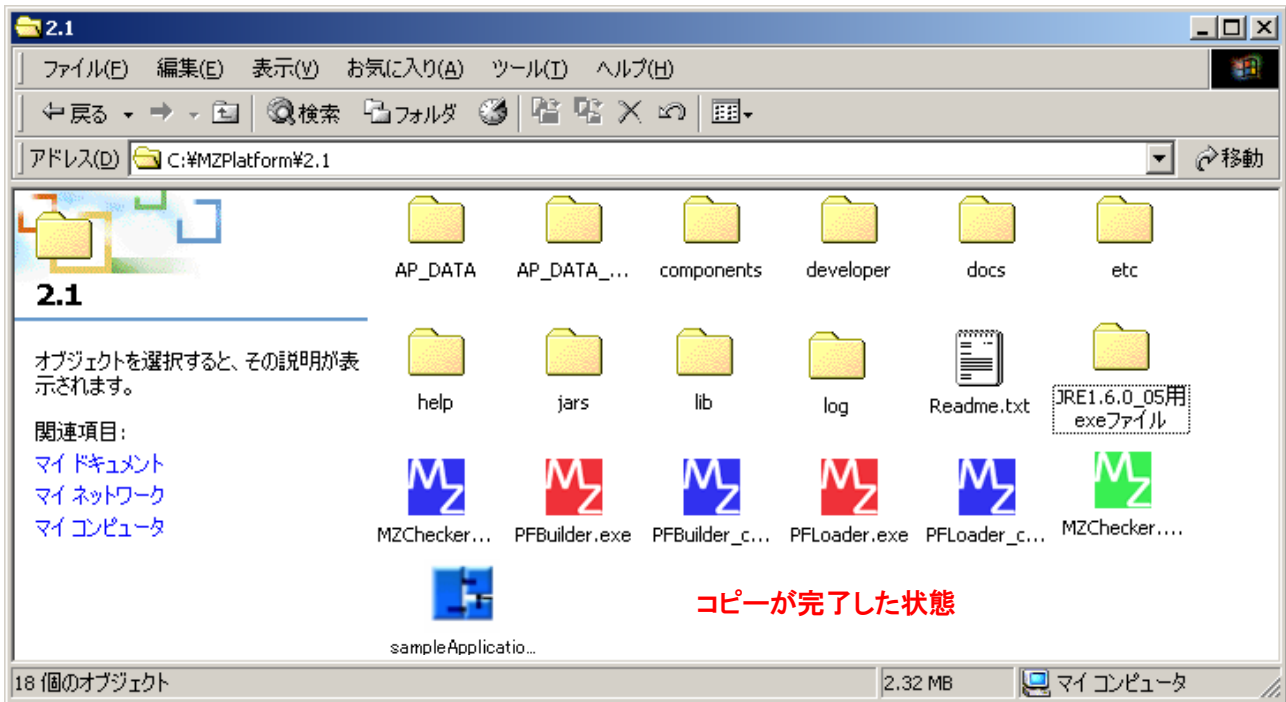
2.1

ファイル(F) 編集(E) 表示(V) お気に入り(A) ツール(T) ヘルプ(H)

戻る 検索 フォルダ

アドレス(D) C:¥MZPlatform¥2.1 移動

2.1

オブジェクトを選択すると、その説明が表示されます。

関連項目:
マイ ドキュメント
マイ ネットワーク
マイ コンピュータ

AP_DATA
AP_DATA_...
components
developer
docs
etc
help
jars
lib
log
Readme.txt
JRE1.6.0_05用exeファイル
MZChecker...
PFBuilder.exe
PFBuilder_c...
PFLoader.exe
PFLoader_c...
MZChecker....
sampleApplicatio...

コピーが完了した状態

18 個のオブジェクト
2.32 MB
マイ コンピュータ